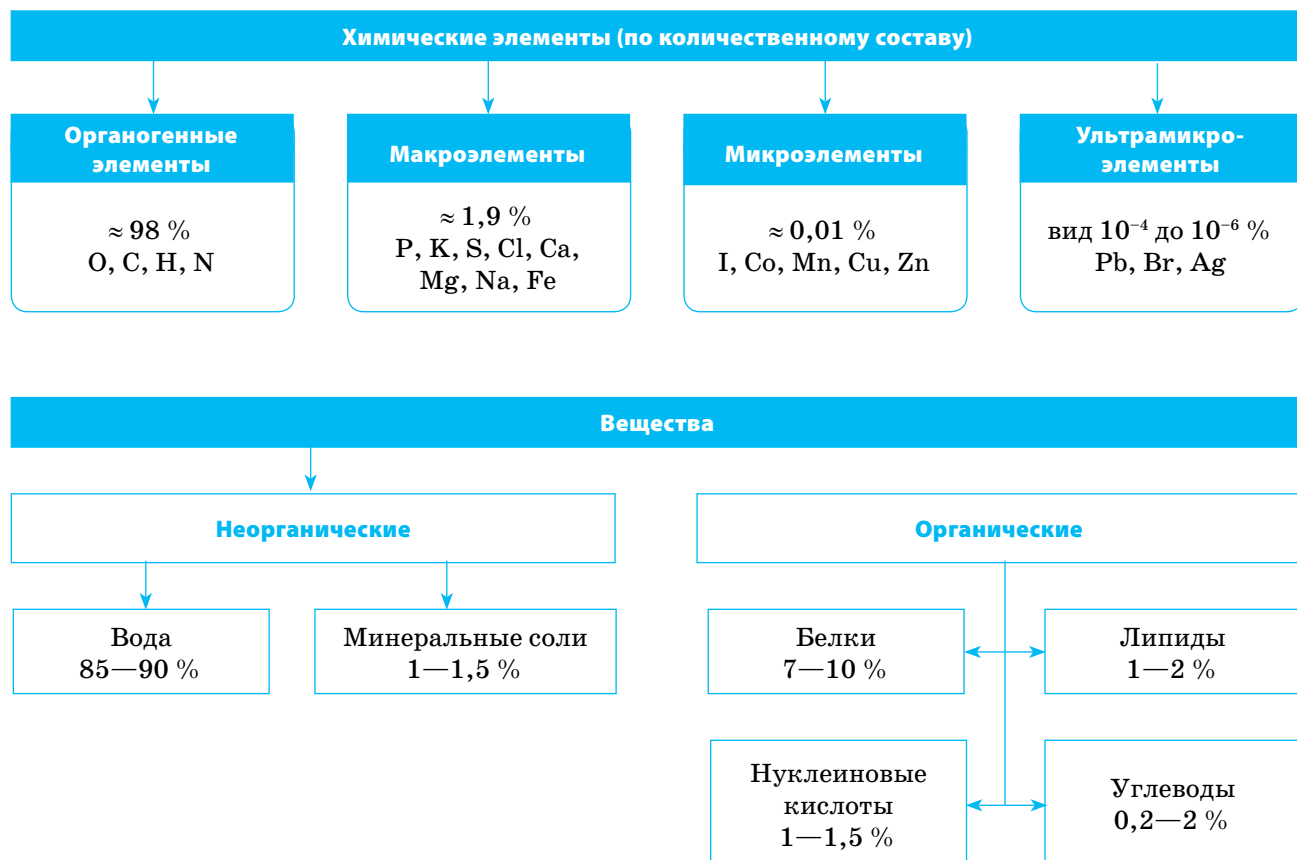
Химические элементы (по количественному составу)

Органогенные элементы

≈ 98 %
O, C, H, N

Макроэлементы

≈ 1,9 %
P, K, S, Cl, Ca, Mg, Na, Fe

Микроэлементы

≈ 0,01 %
I, Co, Mn, Cu, Zn

Ультрамикроэлементы

вид $10^{-4}$ до $10^{-6}$ %
Pb, Br, Ag

Вещества

Неорганические

Вода
85—90 %

Минеральные соли
1—1,5 %

Органические

Белки
7—10 %

Липиды
1—2 %

Нуклеиновые кислоты
1—1,5 %

Углеводы
0,2—2 %